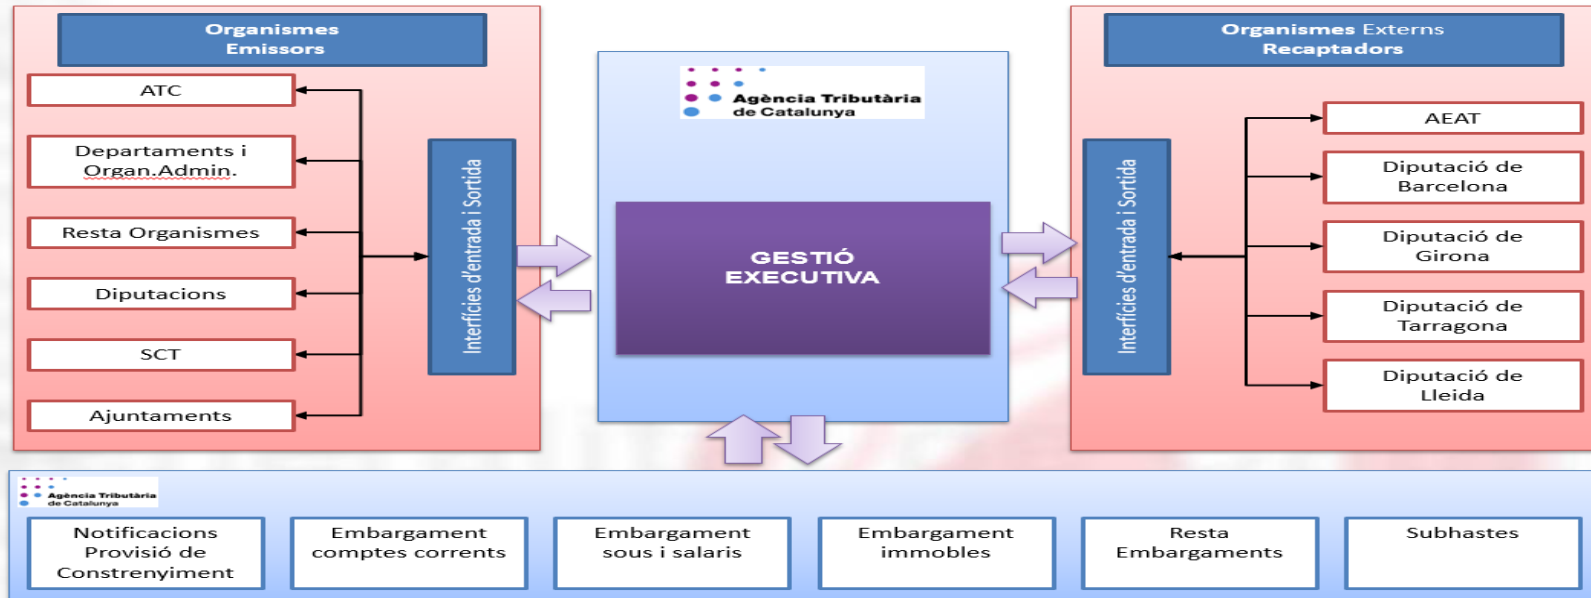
Organismes Emissors

ATC

Departaments i Organ.Admin.

Resta Organismes

Diputacions

SCT

Ajuntaments

Interfícies d'entrada i Sortida

Agència Tributària de Catalunya

GESTIÓ EXECUTIVA

Organismes Externs Recaptadors

Interfícies d'entrada i Sortida

AEAT

Diputació de Barcelona

Diputació de Girona

Diputació de Tarragona

Diputació de Lleida

Agència Tributària de Catalunya

Notificacions Provisió de Constrenyiment

Embargament comptes corrents

Embargament sous i salaris

Embargament immobles

Resta Embargaments

Subhastes